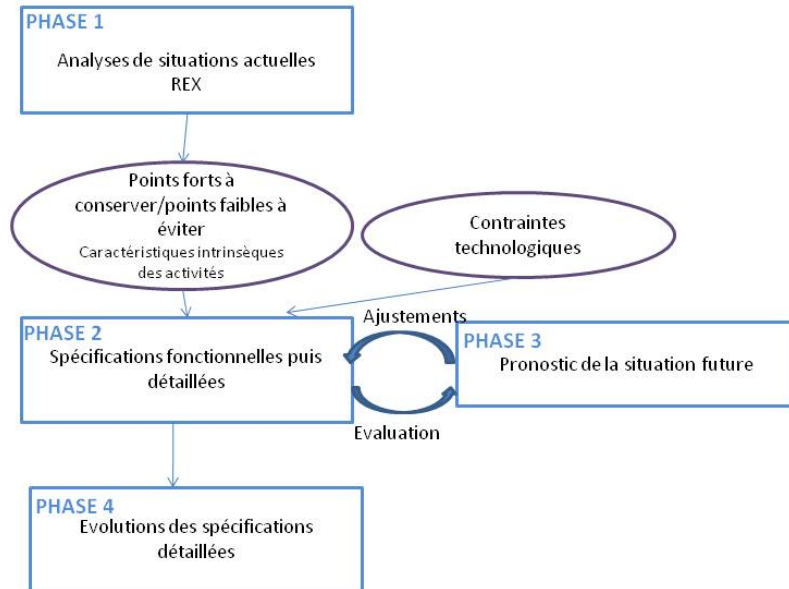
PHASE 1
Analyses de situations actuelles
REX

Points forts à conserver/points faibles à éviter
Caractéristiques intrinsèques des activités

Contraintes technologiques

PHASE 2
Spécifications fonctionnelles puis détaillées

Ajustements

PHASE 3
Pronostic de la situation future

Evaluation

PHASE 4
Evolutions des spécifications détaillées